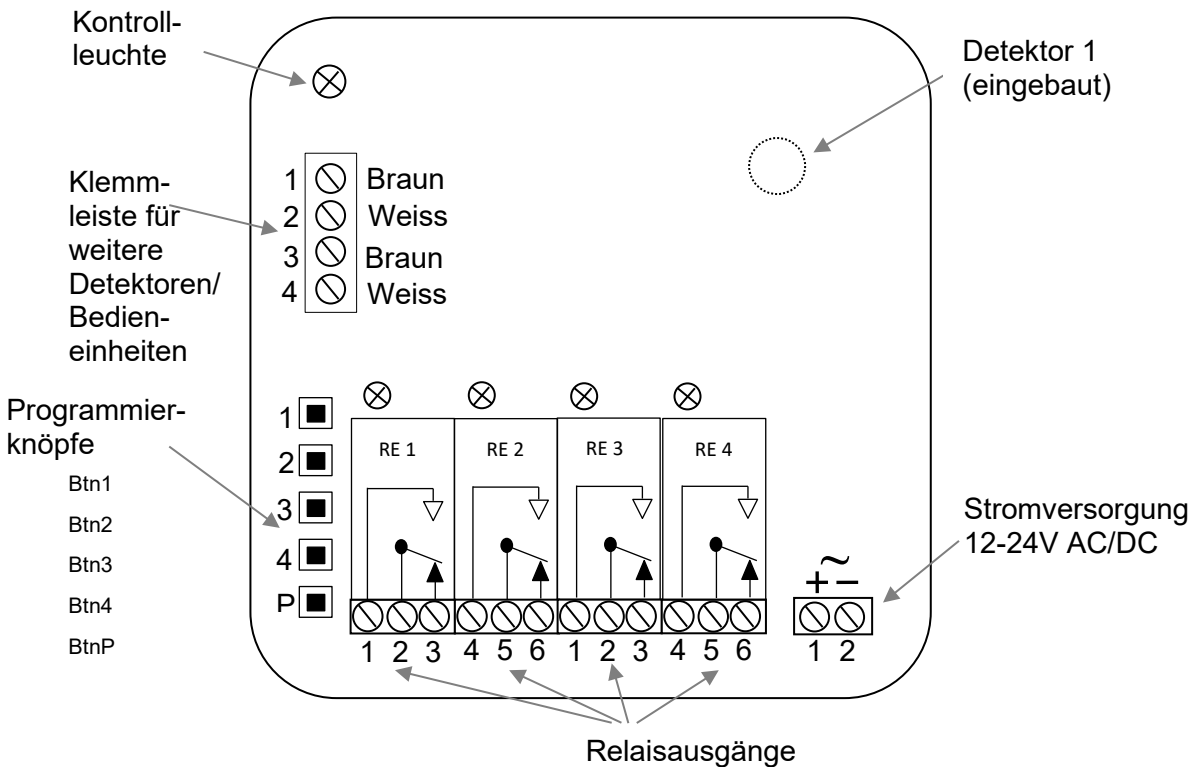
Kontrollleuchte

Detektor 1 (eingebaut)

Klemmleiste für weitere Detektoren/ Bedieneinheiten

1 Braun
2 Weiss
3 Braun
4 Weiss

Programmierknöpfe

Btn1
Btn2
Btn3
Btn4
BtnP

1
2
3
4
P

RE 1
RE 2
RE 3
RE 4

1 2 3 4 5 6 1 2 3 4 5 6

Stromversorgung 12-24V AC/DC

~
+ −
1 2

Relaisausgänge